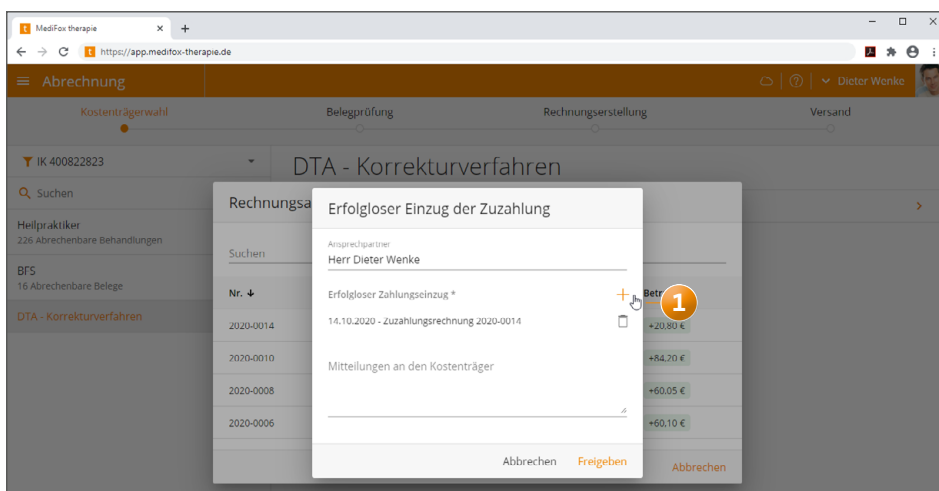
MediFox therapie
https://app.medifox-therapie.de

Abrechnung
Dieter Wenke

Kostenträgerwahl
Belegprüfung
Rechnungserstellung
Versand

IK 400822823
Suchen
Heilpraktiker
226 Abrechenbare Behandlungen
BFS
16 Abrechenbare Belege
DTA - Korrekturverfahren

DTA - Korrekturverfahren

Rechnungsa

Suchen

Nr.
2020-0014
2020-0010
2020-0008
2020-0006

Betr
+20,80 €
+84,20 €
+60,05 €
+60,10 €

Abbrechen

Erfolgloser Einzug der Zuzahlung

Ansprechpartner
Herr Dieter Wenke

Erfolgloser Zahlungseinzug *
1
14.10.2020 - Zuzahlungsrechnung 2020-0014

Mitteilungen an den Kostenträger

Abbrechen
Freigeben